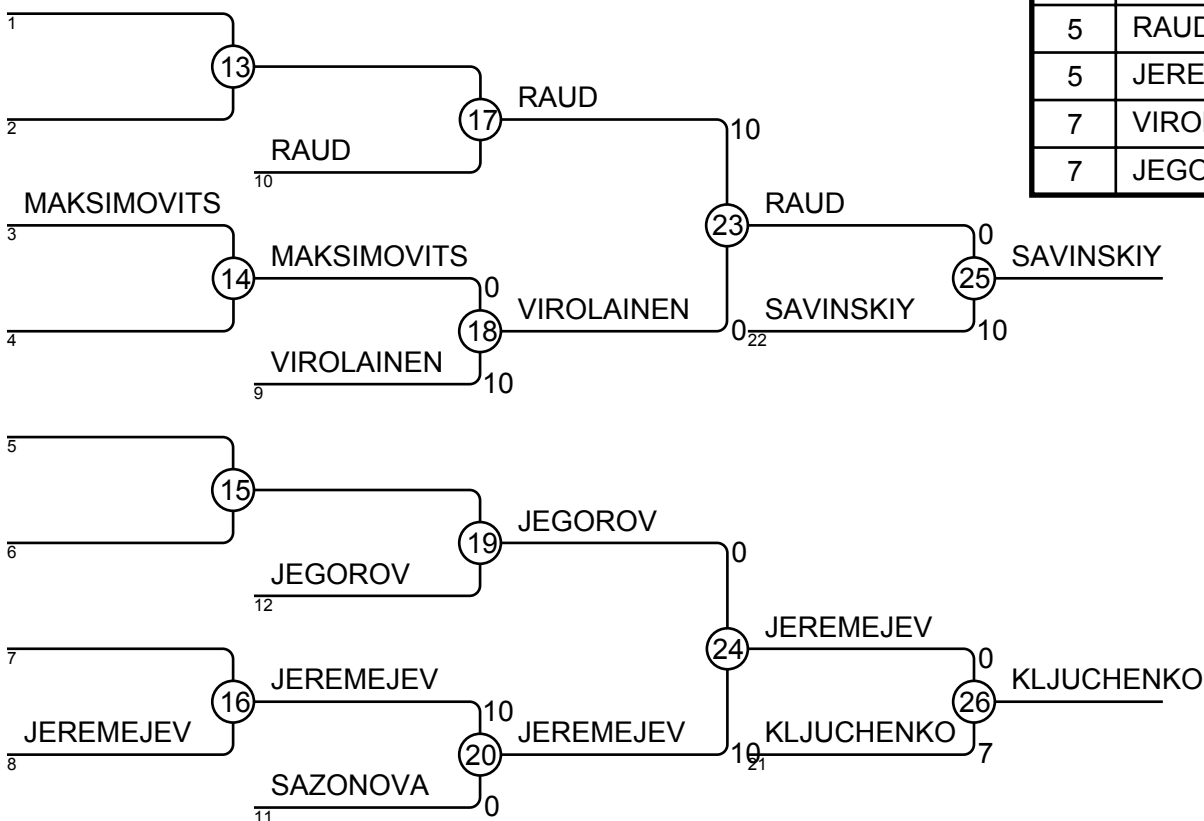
1
13
2
RAUD
17
10
RAUD
10
MAKSIMOVITS
3
14
MAKSIMOVITS
0
4
VIROLAINEN
18
9
VIROLAINEN
10
23
RAUD
0
SAVINSKIY
0
22
25
SAVINSKIY
10
5
15
6
JEGOROV
19
12
JEGOROV
0
7
16
JEREMEJEV
8
JEREMEJEV
10
20
JEREMEJEV
SAZONOVA
11
0
24
JEREMEJEV
0
KLJUCHENKO
10
21
26
KLJUCHENKO
7

| 5 | RAUD |
|---|---|
| 5 | JERE |
| 7 | VIRO |
| 7 | JEGO |